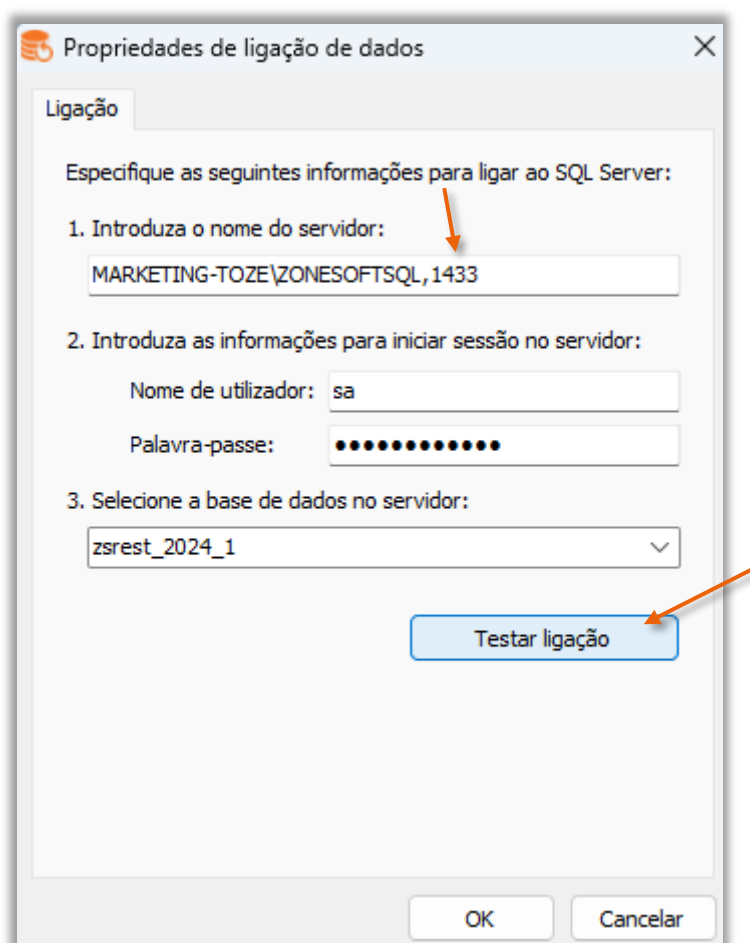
Propriedades de ligação de dados

Ligação

Especifique as seguintes informações para ligar ao SQL Server:

1. Introduza o nome do servidor:

MARKETING-TOZE\ZONESOFTSQL,1433

2. Introduza as informações para iniciar sessão no servidor:

Nome de utilizador: sa

Palavra-passe: ●●●●●●●●●●●●●

3. Selecione a base de dados no servidor:

zsrest_2024_1

Testar ligação

OK

Cancelar